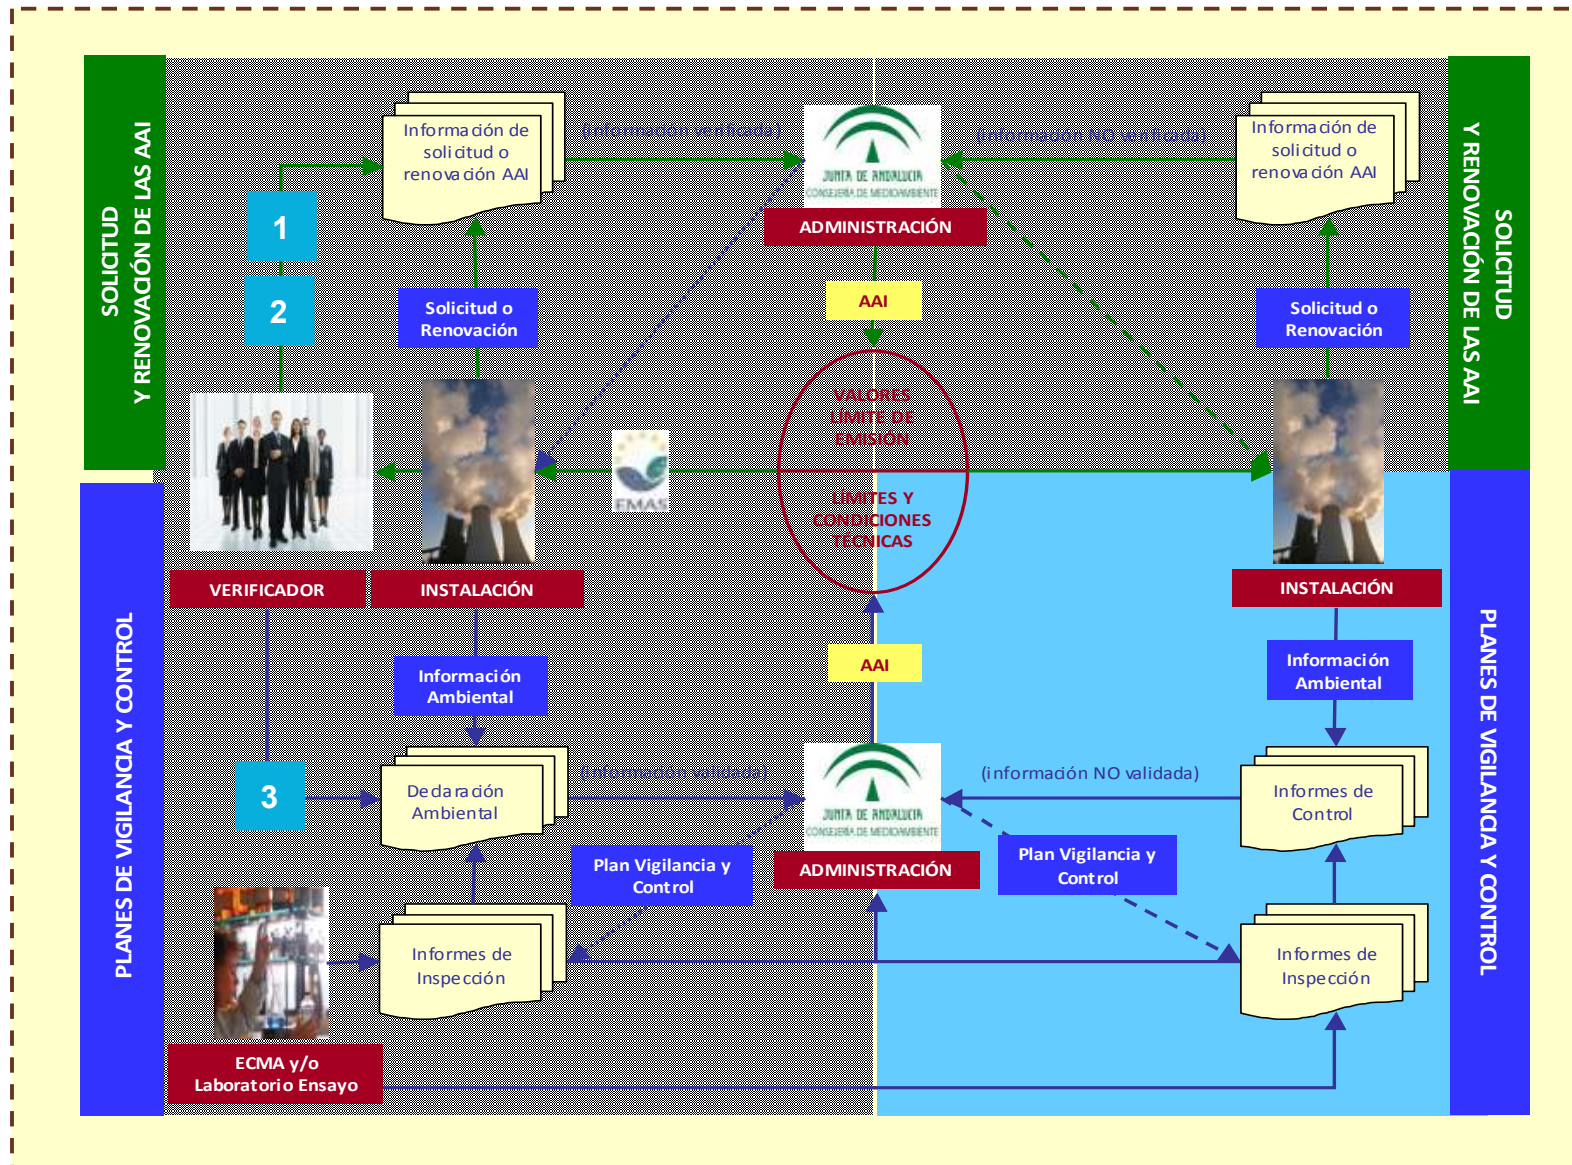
SOLICITUD Y RENOVACIÓN DE LAS AAI

1

2

Información de solicitud o renovación AAI

Solicitud o Renovación

(información validada)

JUNTA DE ANDALUCIA
CONSEJERIA DE MEDIO AMBIENTE

ADMINISTRACIÓN

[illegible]

Información de solicitud o renovación AAI

Solicitud o Renovación

SOLICITUD Y RENOVACIÓN DE LAS AAI

AAI

VALORES LÍMITE DE EMISIÓN

LÍMITES Y CONDICIONES TÉCNICAS

EMAS

VERIFICADOR

INSTALACIÓN

INSTALACIÓN

PLANES DE VIGILANCIA Y CONTROL

AAI

Información Ambiental

Información Ambiental

3

Declaración Ambiental

(información validada)

JUNTA DE ANDALUCIA
CONSEJERIA DE MEDIO AMBIENTE

(información NO validada)

Informes de Control

Plan Vigilancia y Control

ADMINISTRACIÓN

Plan Vigilancia y Control

Informes de Inspección

Informes de Inspección

ECMA y/o Laboratorio Ensayo

PLANES DE VIGILANCIA Y CONTROL